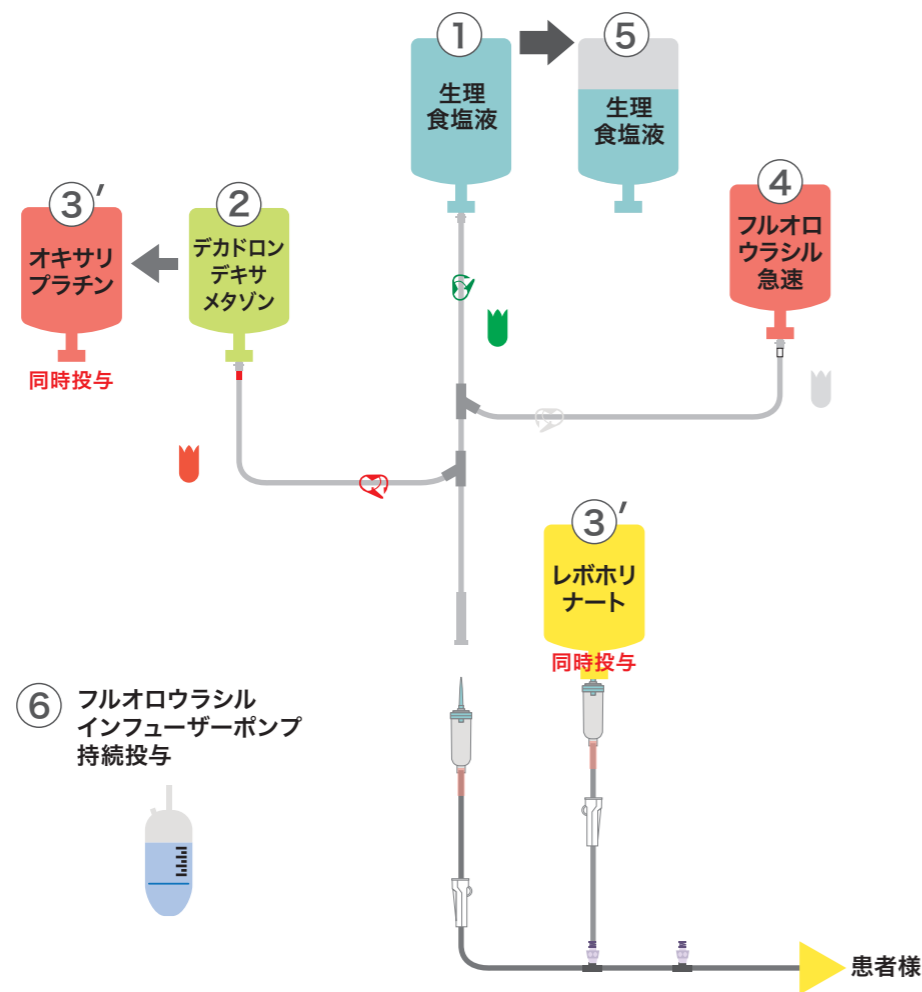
①
生理
食塩液

⑤
生理
食塩液

③′
オキサリ
プラチン

同時投与

②
デカドロン
デキサ
メタゾン

④
フルオロ
ウラシル
急速

③′
レボホリ
ナート

同時投与

⑥ フルオロウラシル
インフューザーポンプ
持続投与

患者様